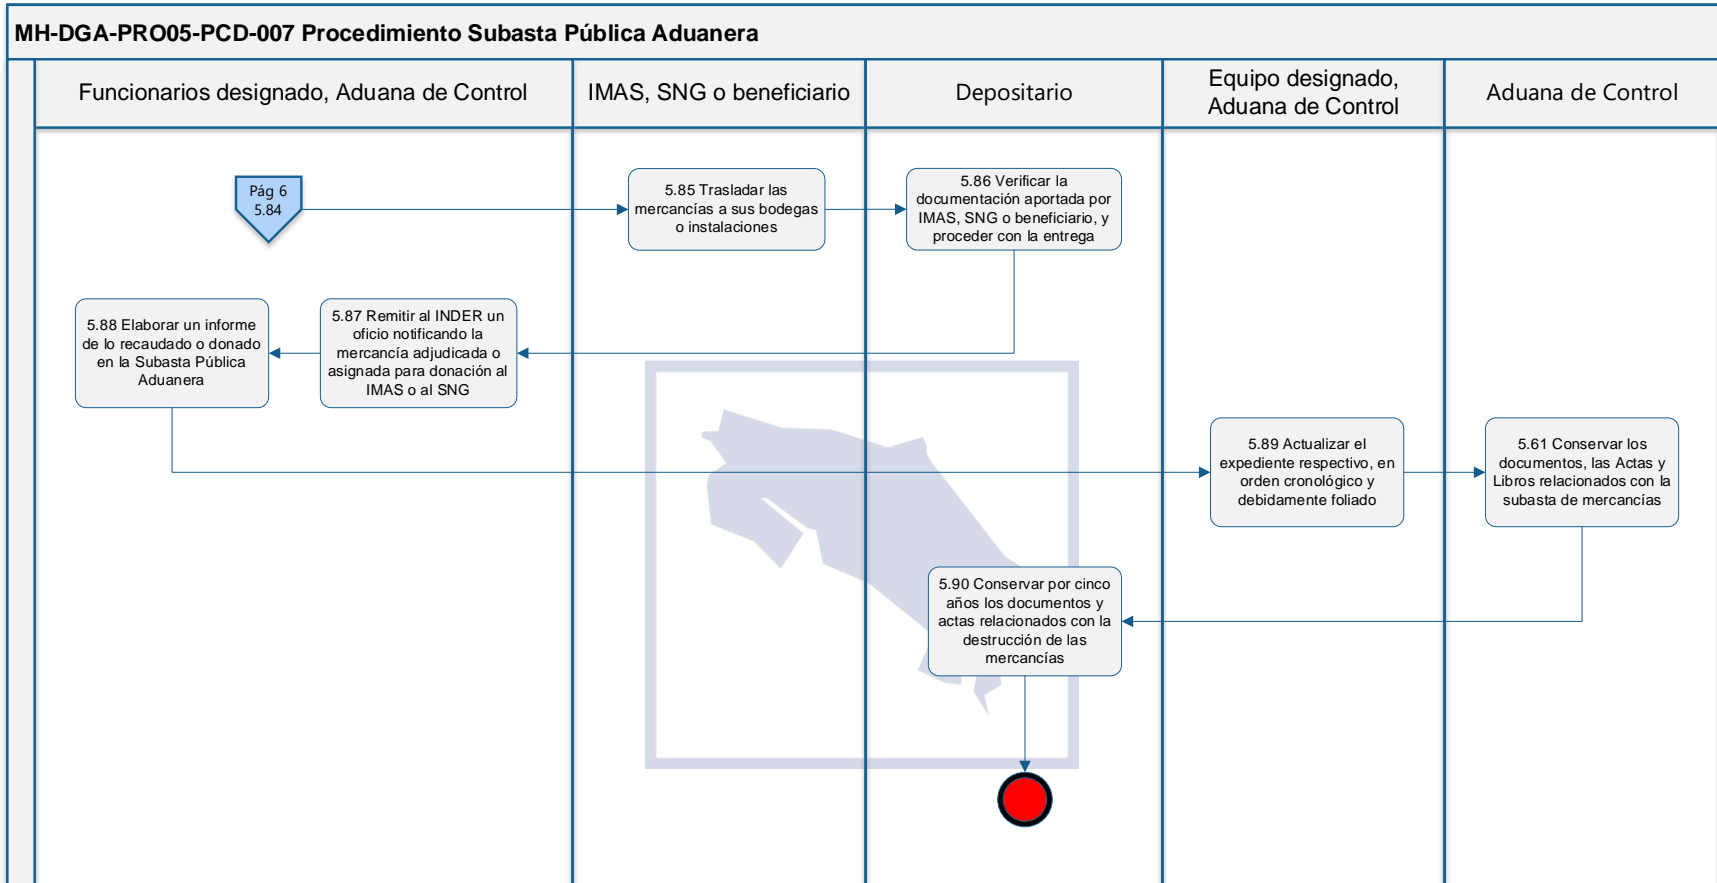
MH-DGA-PRO05-PCD-007 Procedimiento Subasta Pública Aduanera

Funcionarios designado, Aduana de Control

IMAS, SNG o beneficiario

Depositario

Equipo designado, Aduana de Control

Aduana de Control

Pág 6
5.84

5.85 Trasladar las mercancías a sus bodegas o instalaciones

5.86 Verificar la documentación aportada por IMAS, SNG o beneficiario, y proceder con la entrega

5.88 Elaborar un informe de lo recaudado o donado en la Subasta Pública Aduanera

5.87 Remitir al INDER un oficio notificando la mercancía adjudicada o asignada para donación al IMAS o al SNG

5.89 Actualizar el expediente respectivo, en orden cronológico y debidamente foliado

5.61 Conservar los documentos, las Actas y Libros relacionados con la subasta de mercancías

5.90 Conservar por cinco años los documentos y actas relacionados con la destrucción de las mercancías